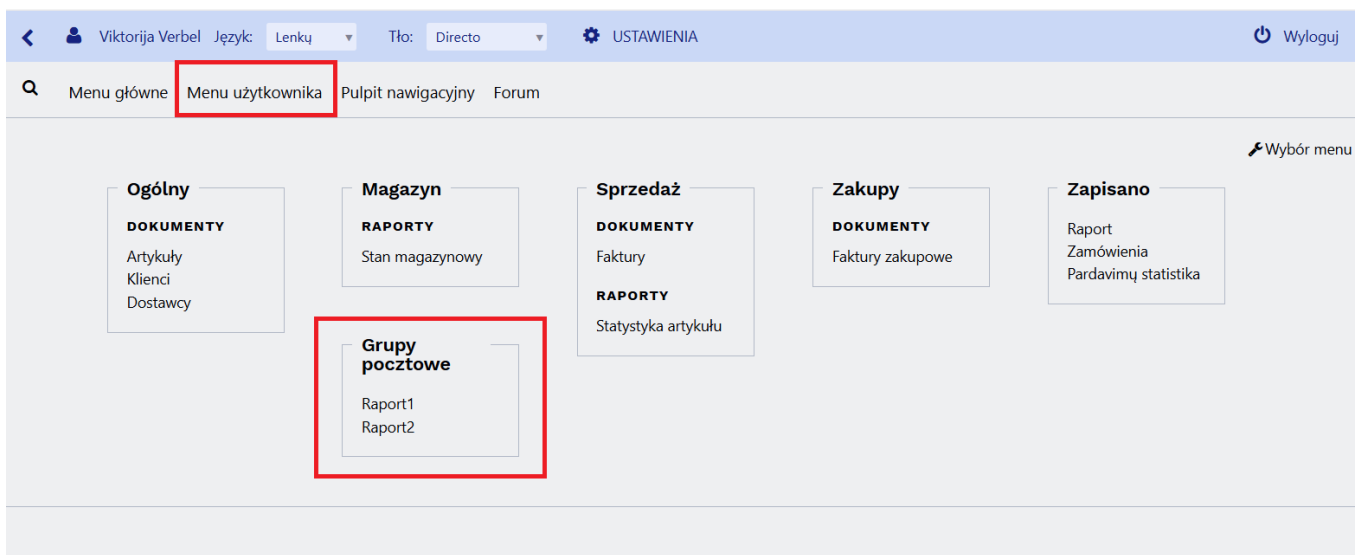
Viktorija Verbel Język: Lenkų Tło: Directo USTAWIENIA Wyloguj

Menu główne Menu użytkownika Pulpit nawigacyjny Forum

Wybór menu

Ogólny
DOKUMENTY
Artykuły
Klienci
Dostawcy

Magazyn
RAPORTY
Stan magazynowy

Grupy pocztowe
Raport1
Raport2

Sprzedaż
DOKUMENTY
Faktury
RAPORTY
Statystyka artykułu

Zakupy
DOKUMENTY
Faktury zakupowe

Zapisano
Raport
Zamówienia
Pardavimų statistika